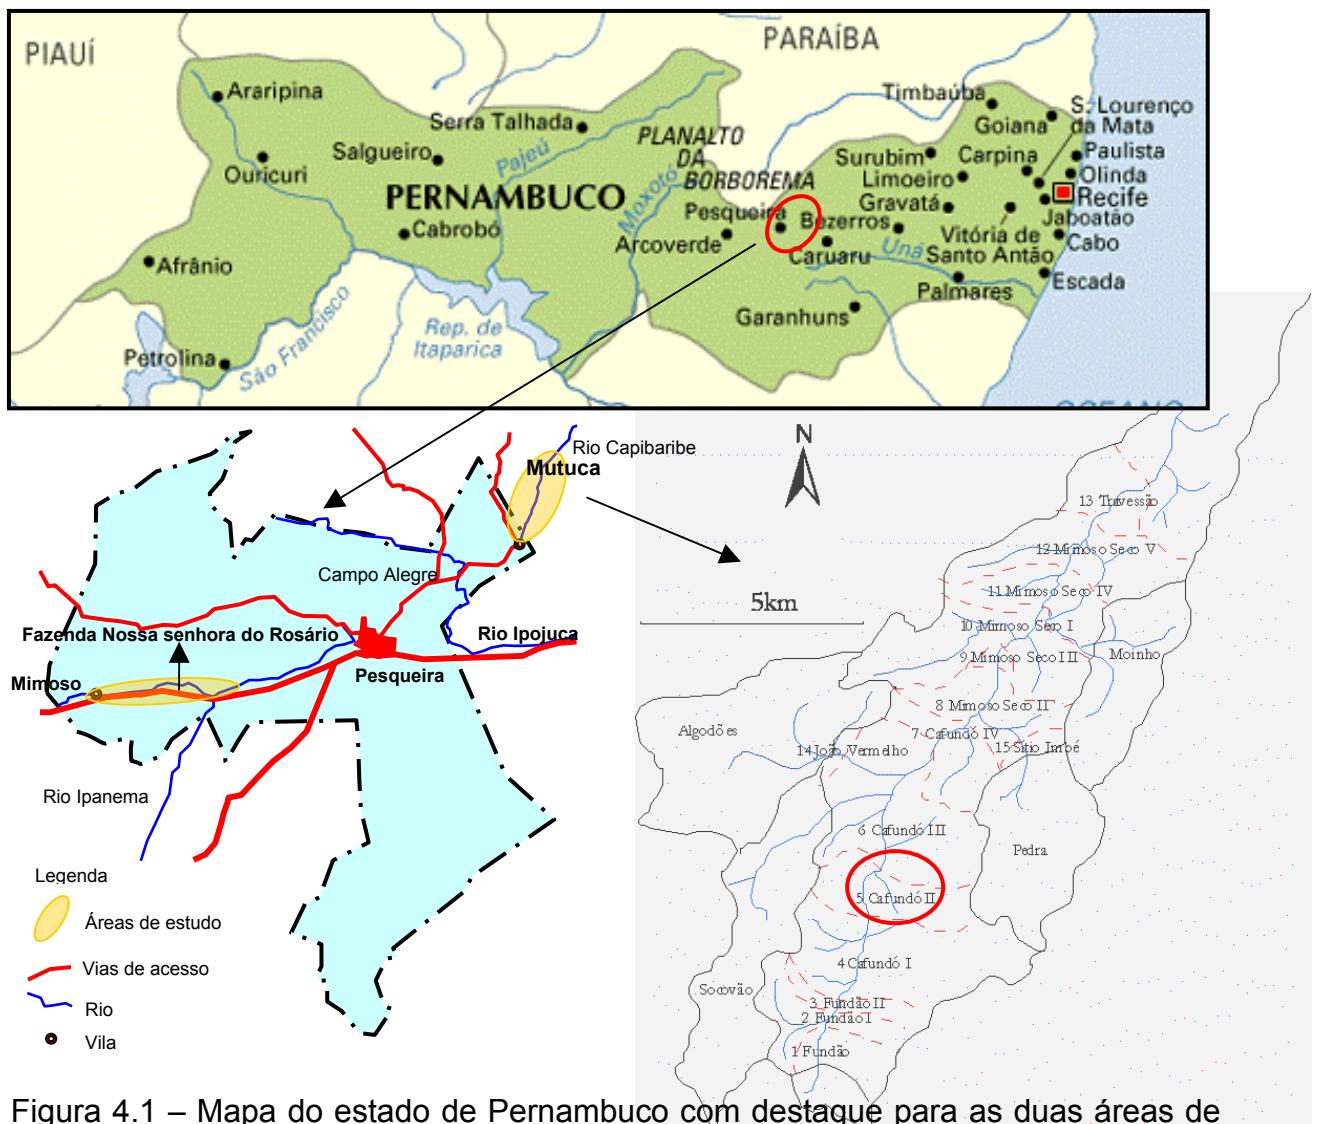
PIAUÍ
PARAÍBA
Araripina
Serra Talhada
Salgueiro
Ouricuri
PLANALTO DA BORBOREMA
Pajeú
Moxotó
PERNAMBUCO
Cabrobó
Afrânio
Pesqueira
Arcoverde
Bezerros
Caruaru
Timbaúba
Goiana
S. Lourenço da Mata
Paulista
Olinda
Recife
Surubim
Carpina
Limoeiro
Gravatá
Jaboatão
Cabo
Vitória de Santo Antão
Una
Escada
Palmares
Garanhuns
Rep. de Itaparica
São Francisco
Petrolina
OCEANO

Rio Capibaribe
Mutuca
Campo Alegre
Fazenda Nossa senhora do Rosário
Rio Ipojuca
Mimoso
Pesqueira
Rio Ipanema
Legenda
Áreas de estudo
Vias de acesso
Rio
Vila

N
5km
13 Travessão
12 Mimoso Seco V
11 Mimoso Seco IV
10 Mimoso Seco I
9 Mimoso Seco III
Moinho
8 Mimoso Seco II
Algodões
7 Cafundó IV
14 João Vermelho
15 Sítio Imbé
6 Cafundó III
Pedra
5 Cafundó II
4 Cafundó I
Socovão
3 Fundão II
2 Fundão I
1 Fundão

Figura 4.1 – Mapa do estado de Pernambuco com destaque para as duas áreas de